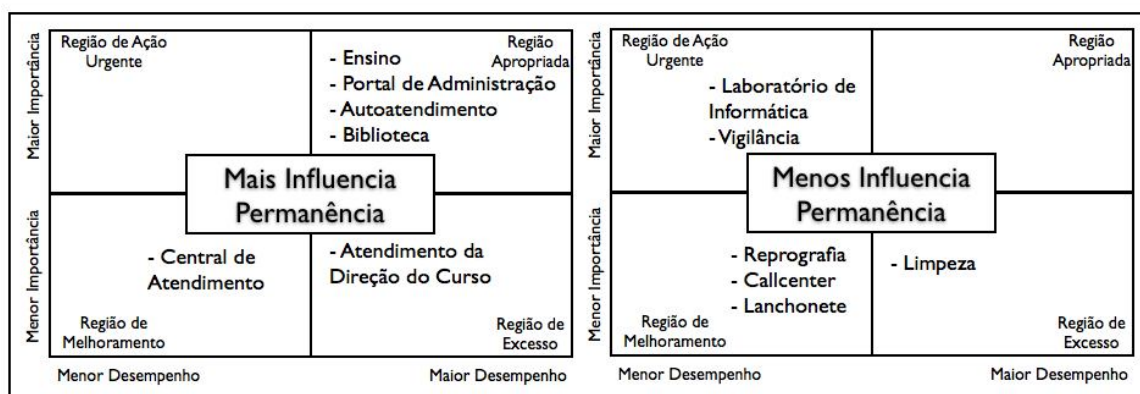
Maior Importância

Região de Ação Urgente

Região Apropriada

- Ensino
- Portal de Administração
- Autoatendimento
- Biblioteca

Mais Influencia Permanência

Menor Importância

- Central de Atendimento

- Atendimento da Direção do Curso

Região de Melhoramento

Região de Excesso

Menor Desempenho

Maior Desempenho

Maior Importância

Região de Ação Urgente

Região Apropriada

- Laboratório de Informática
- Vigilância

Menos Influencia Permanência

Menor Importância

- Reprografia
- Callcenter
- Lanchonete

- Limpeza

Região de Melhoramento

Região de Excesso

Menor Desempenho

Maior Desempenho